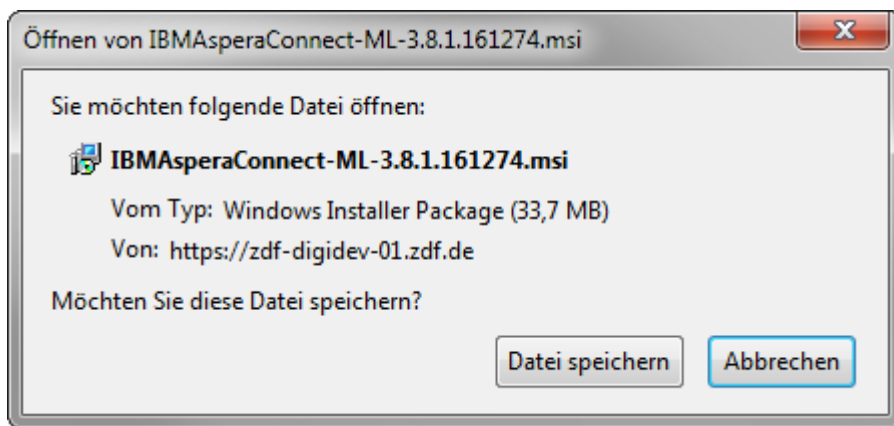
Öffnen von IBMAsperaConnect-ML-3.8.1.161274.msi

Sie möchten folgende Datei öffnen:

IBMAsperaConnect-ML-3.8.1.161274.msi

Vom Typ: Windows Installer Package (33,7 MB)

Von: https://zdf-digidev-01.zdf.de

Möchten Sie diese Datei speichern?

Datei speichern

Abbrechen